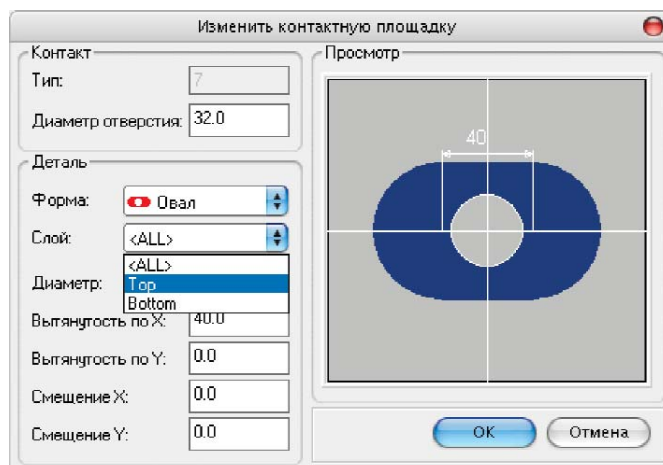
Изменить контактную площадку

Контакт

Тип: 7

Диаметр отверстия: 32.0

Деталь

Форма: Овал

Слой: <ALL>

<ALL>
Top
Bottom

Диаметр:

Вытянутость по X: 40.0

Вытянутость по Y: 0.0

Смещение X: 0.0

Смещение Y: 0.0

Просмотр

40

OK

Отмена